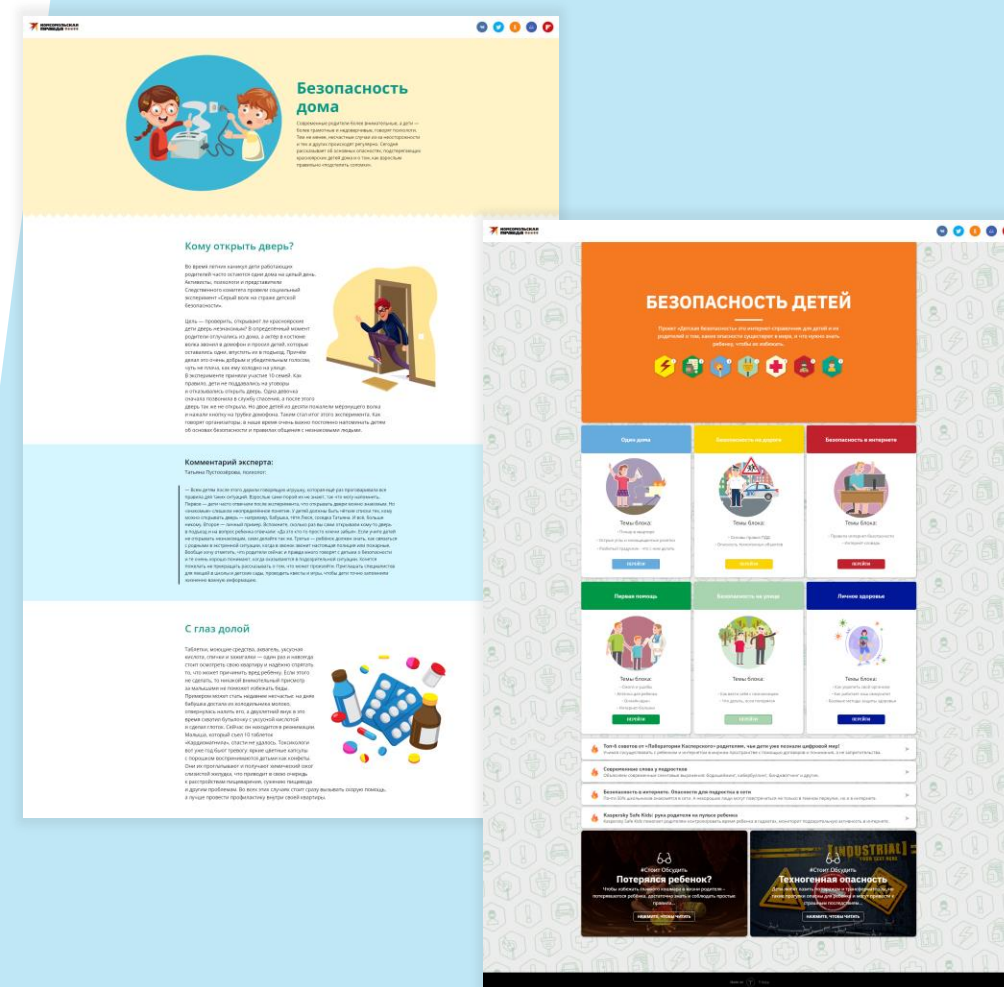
КОМСОМОЛЬСКАЯ ПРАВДА

Безопасность дома

Кому открыть дверь?

Комментарий эксперта:

С глаз долой

КОМСОМОЛЬСКАЯ ПРАВДА

БЕЗОПАСНОСТЬ ДЕТЕЙ

Один дома

Безопасность на дороге

Безопасность в интернете

Темы блока:

Темы блока:

Темы блока:

Первая помощь

Безопасность на улице

Личное здоровье

Темы блока:

Темы блока:

Темы блока:

Топ-5 советов от «Лаборатории Касперского» родителям, чьи дети уже познали цифровой мир!

Современные слова у подростков

Безопасность в интернете. Опасности для подростка в сети

Kaspersky Safe Kids: руки родителя на пульсе ребенка

#Стоит Обсудить
Потерялся ребенок?

НАЖМИТЕ, ЧТОБЫ ЧИТАТЬ

#Стоит Обсудить
Техногенная опасность

НАЖМИТЕ, ЧТОБЫ ЧИТАТЬ